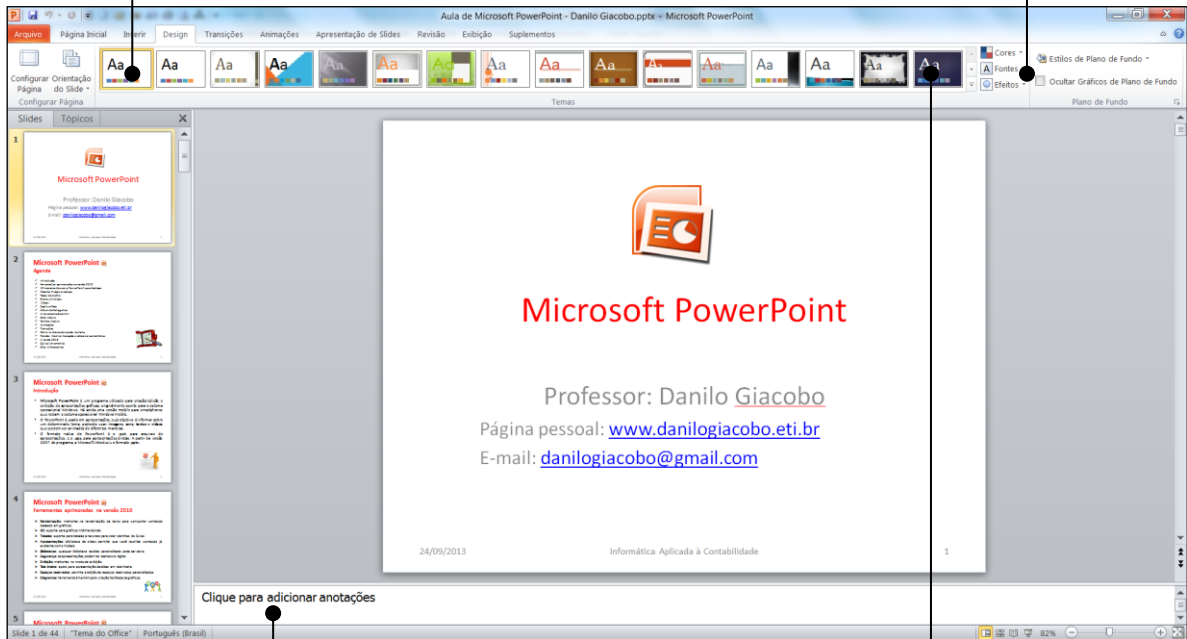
Aula de Microsoft PowerPoint - Danilo Giacobo.pptx - Microsoft PowerPoint

Arquivo Página Inicial Inserir Design Transições Animações Apresentação de Slides Revisão Exibição Suplementos

Configurar Página Orientação do Slide

Configurar Página

Aa Aa Aa Aa Aa Aa Aa Aa Aa Aa Aa Aa Aa Aa

Temas

Cores Fontes Efeitos

Estilos de Plano de Fundo

Ocultar Gráficos de Plano de Fundo

Plano de Fundo

Slides Tópicos

1

Microsoft PowerPoint

Professor: Danilo Giacobo

2

Microsoft PowerPoint

Agenda

3

Microsoft PowerPoint

Introdução

4

Microsoft PowerPoint

Ferramentas aprimoradas na versão 2010

5

Microsoft PowerPoint

Professor: Danilo Giacobo

Página pessoal: www.danilogiacobo.eti.br

E-mail: danilogiacobo@gmail.com

24/09/2013 Informática Aplicada à Contabilidade 1

Clique para adicionar anotações

Slide 1 de 44 "Tema do Office" Português (Brasil) 82%